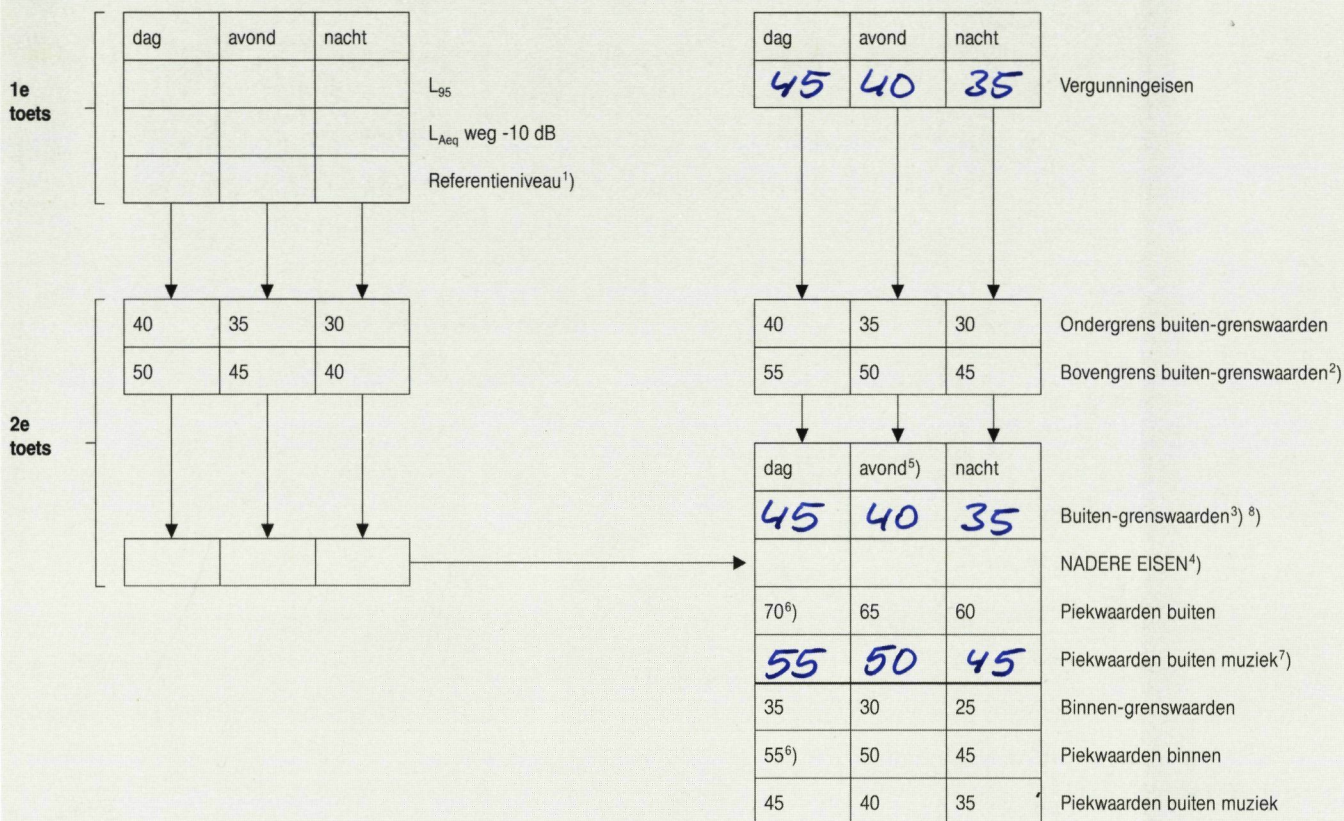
1e toets

| dag | avond | nacht |
|---|---|---|
| | | |
| | | |
| | | |

$L_{95}$

$L_{Aeq}$ weg -10 dB

Referentieniveau$^{1}$)

2e toets

| 40 | 35 | 30 |
|---|---|---|
| 50 | 45 | 40 |

| | | |
|---|---|---|
| | | |

| dag | avond | nacht | |
|---|---|---|---|
| 45 | 40 | 35 | Vergunningeisen |

| | | | |
|---|---|---|---|
| 40 | 35 | 30 | Ondergrens buiten-grenswaarden |
| 55 | 50 | 45 | Bovengrens buiten-grenswaarden$^{2}$) |

| dag | avond$^{5}$) | nacht | |
|---|---|---|---|
| 45 | 40 | 35 | Buiten-grenswaarden$^{3}$) $^{8}$) |
| | | | NADERE EISEN$^{4}$) |
| 70$^{6}$) | 65 | 60 | Piekwaarden buiten |
| 55 | 50 | 45 | Piekwaarden buiten muziek$^{7}$) |
| 35 | 30 | 25 | Binnen-grenswaarden |
| 55$^{6}$) | 50 | 45 | Piekwaarden binnen |
| 45 | 40 | 35 | Piekwaarden buiten muziek |